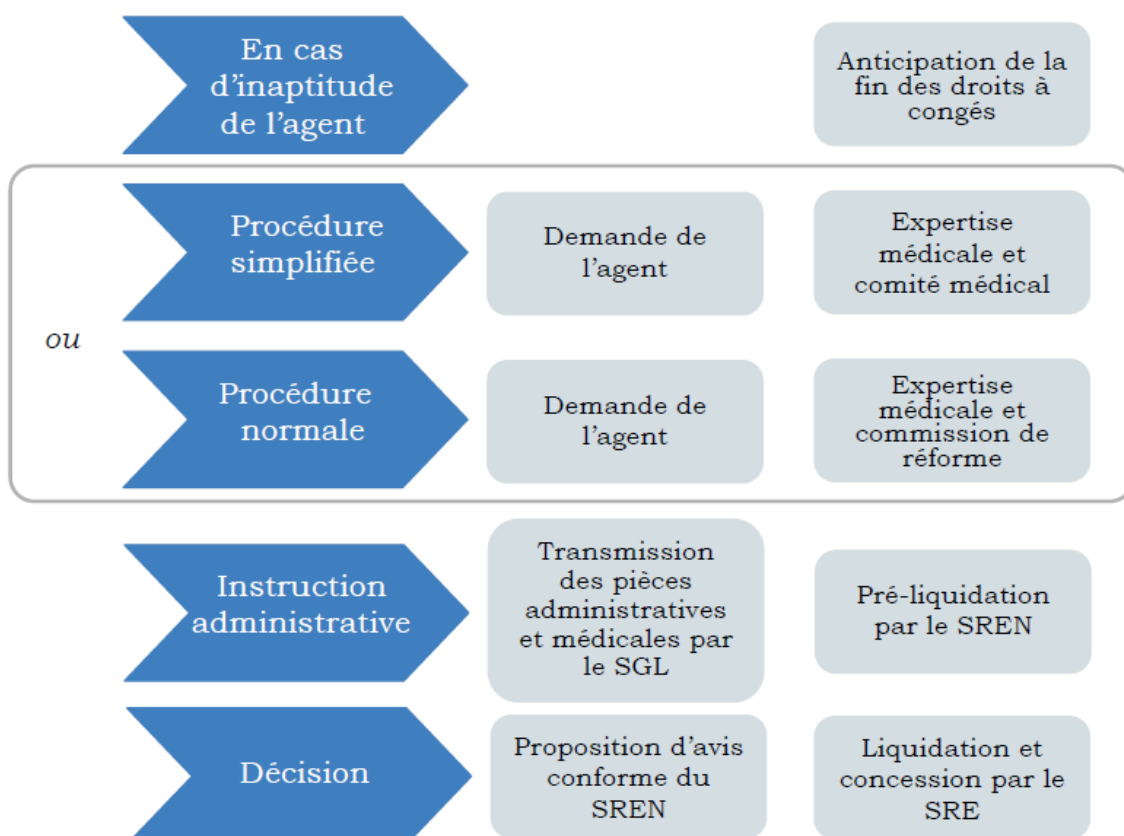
En cas d’inaptitude de l’agent

Anticipation de la fin des droits à congés

Procédure simplifiée

Demande de l’agent

Expertise médicale et comité médical

ou

Procédure normale

Demande de l’agent

Expertise médicale et commission de réforme

Instruction administrative

Transmission des pièces administratives et médicales par le SGL

Pré-liquidation par le SREN

Décision

Proposition d’avis conforme du SREN

Liquidation et concession par le SRE